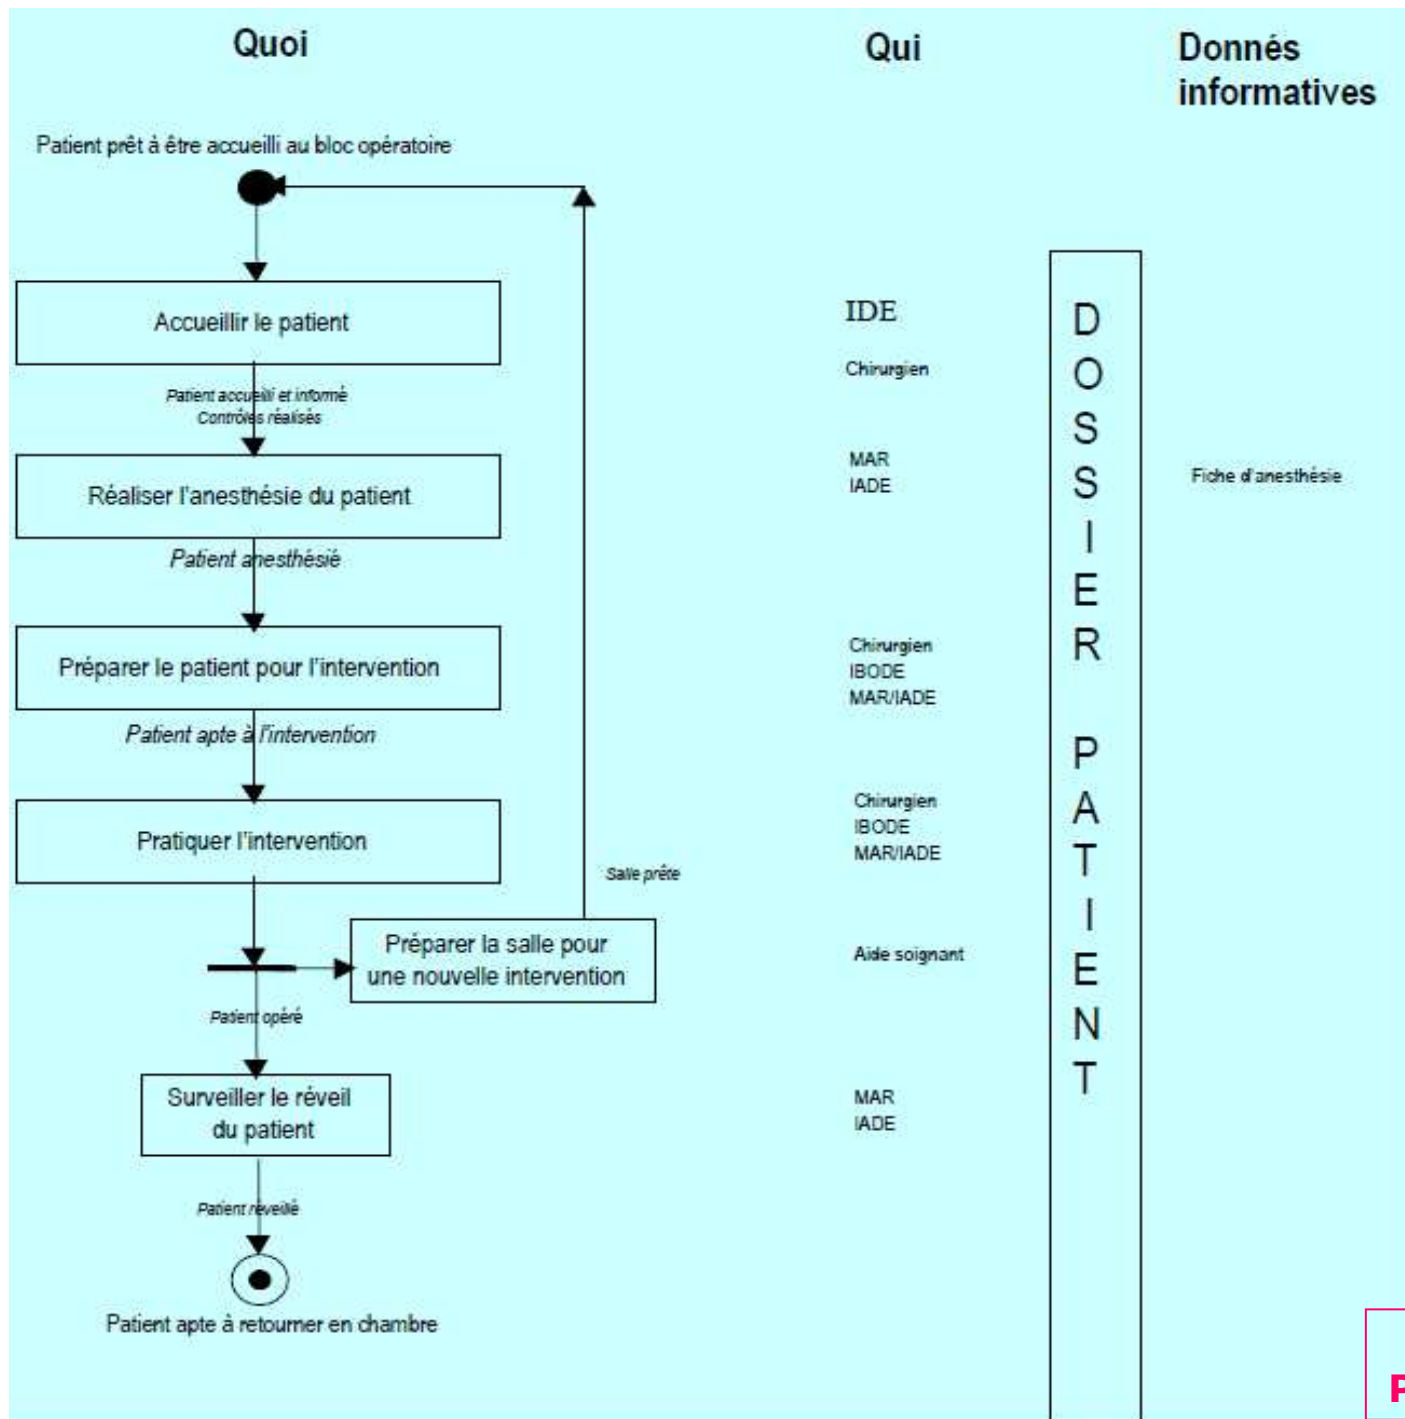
Quoi

Qui

Donnés informatives

Patient prêt à être accueilli au bloc opératoire

Accueillir le patient

IDE

Chirurgien

Patient accueilli et informé
Contrôles réalisés

Réaliser l'anesthésie du patient

MAR
IADE

Fiche d'anesthésie

Patient anesthésié

Préparer le patient pour l'intervention

Chirurgien
IBODE
MAR/IADE

Patient apte à l'intervention

Pratiquer l'intervention

Chirurgien
IBODE
MAR/IADE

Salle prête

Préparer la salle pour une nouvelle intervention

Aide soignant

Patient opéré

Surveiller le réveil du patient

MAR
IADE

Patient réveillé

Patient apte à retourner en chambre

DOSSIER PATIENT

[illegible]